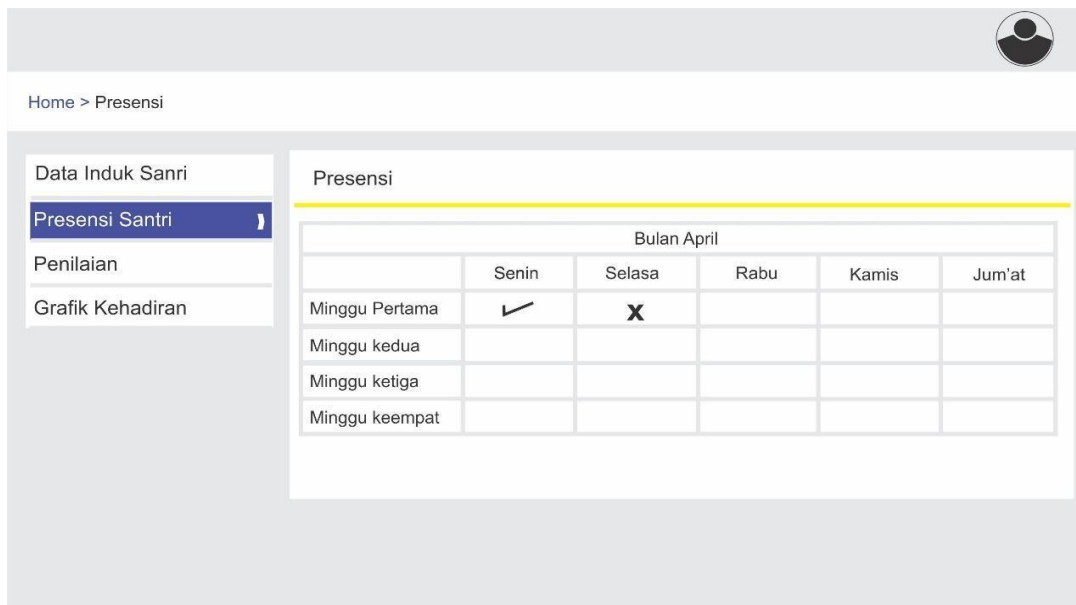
Home > Presensi

Data Induk Sanri
Presensi Santri
Penilaian
Grafik Kehadiran

Presensi

| Bulan April | | | | | |
|---|---|---|---|---|---|
| | Senin | Selasa | Rabu | Kamis | Jum'at |
| Minggu Pertama | ✓ | X | | | |
| Minggu kedua | | | | | |
| Minggu ketiga | | | | | |
| Minggu keempat | | | | | |